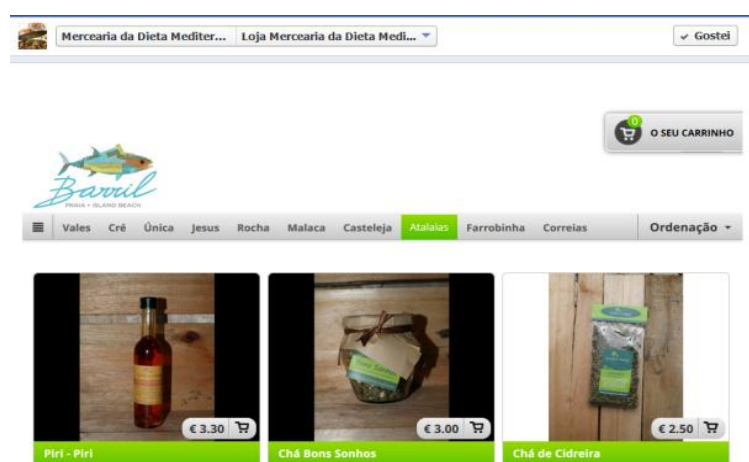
Mercearia da Dieta Mediter... Loja Mercearia da Dieta Medi...

Gostei

0 O SEU CARRINHO

Barril
PRAIA • ISLAND BEACH

Vales Crê Única Jesus Rocha Malaca Casteleja Atalaias Farrobinha Correias Ordenação

€ 3.30
Piri - Piri

€ 3.00
Chá Bons Sonhos

€ 2.50
Chá de Cidreira